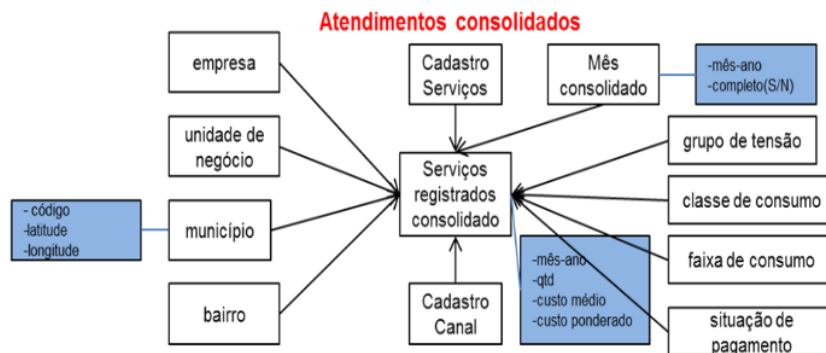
Atendimentos consolidados

empresa

unidade de negócio

- código
-latitude
-longitude

município

bairro

Cadastro Serviços

Mês consolidado

-mês-ano
-completo(S/N)

Serviços registrados consolidado

Cadastro Canal

-mês-ano
-qtd
-custo médio
-custo ponderado

grupo de tensão

classe de consumo

faixa de consumo

situação de pagamento